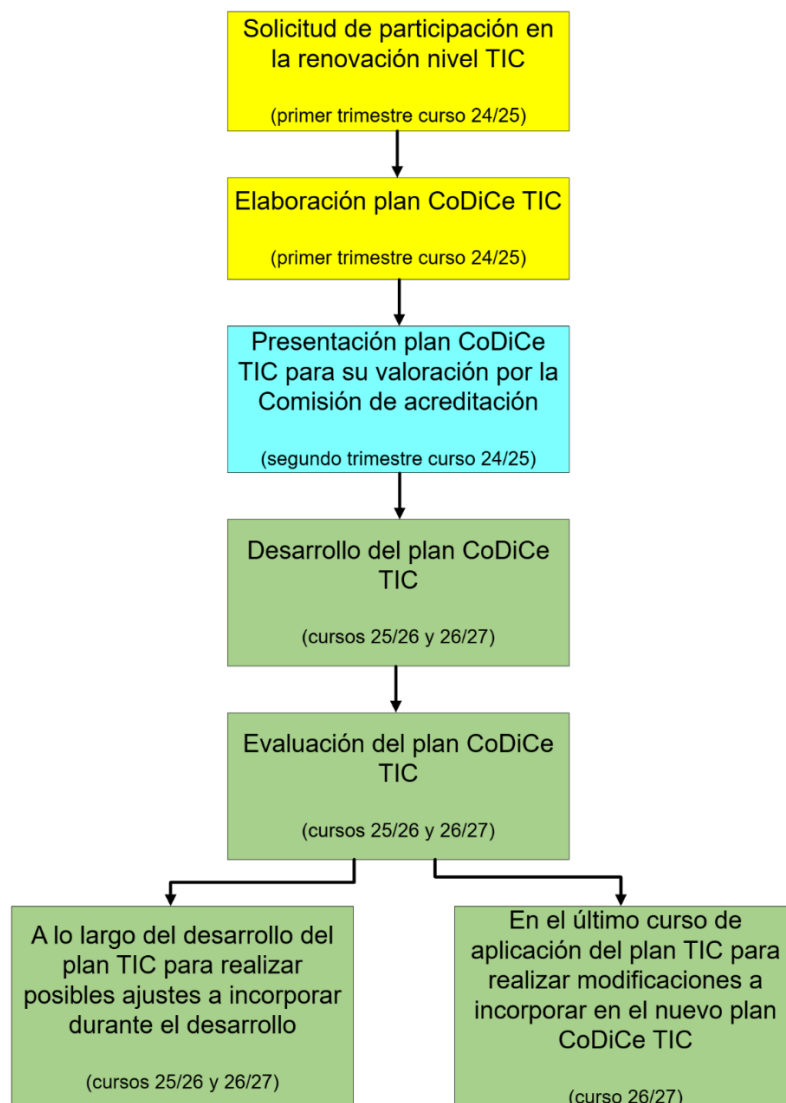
Solicitud de participación en la renovación nivel TIC

(primer trimestre curso 24/25)

Elaboración plan CoDiCe TIC

(primer trimestre curso 24/25)

Presentación plan CoDiCe TIC para su valoración por la Comisión de acreditación

(segundo trimestre curso 24/25)

Desarrollo del plan CoDiCe TIC

(cursos 25/26 y 26/27)

Evaluación del plan CoDiCe TIC

(cursos 25/26 y 26/27)

A lo largo del desarrollo del plan TIC para realizar posibles ajustes a incorporar durante el desarrollo

(cursos 25/26 y 26/27)

En el último curso de aplicación del plan TIC para realizar modificaciones a incorporar en el nuevo plan CoDiCe TIC

(curso 26/27)